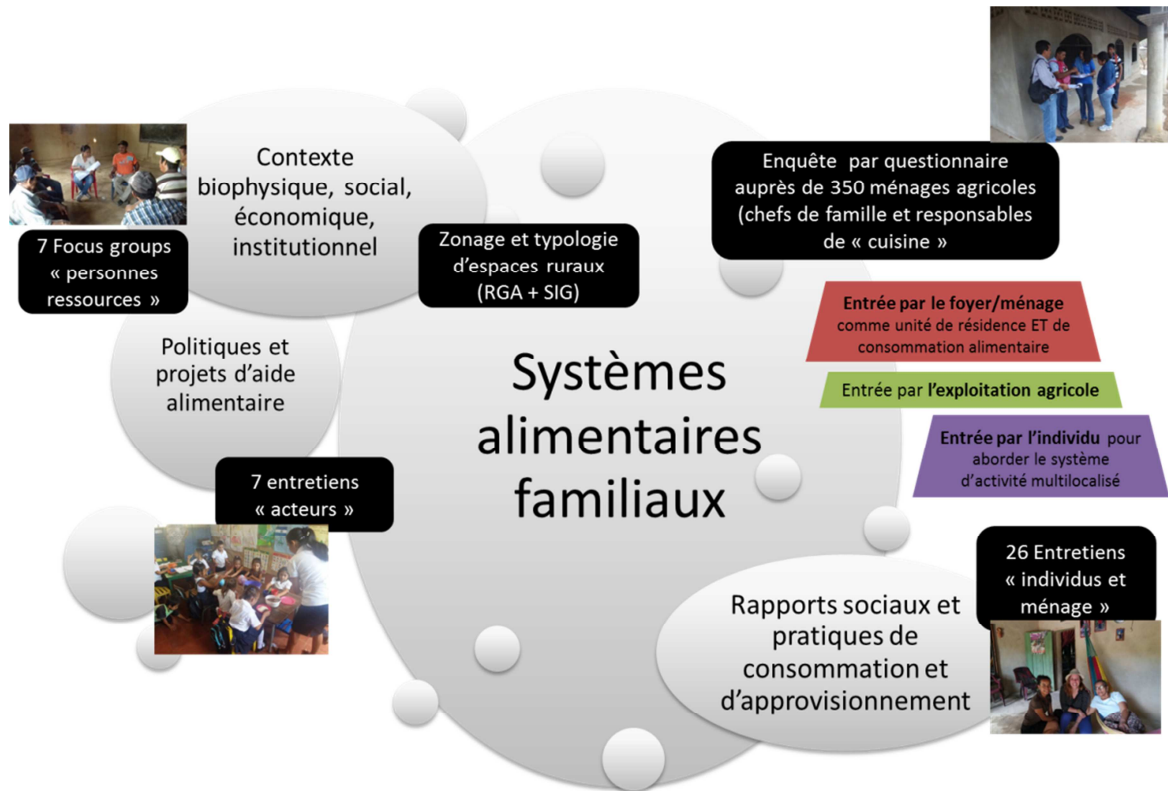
Contexte biophysique, social, économique, institutionnel

7 Focus groups « personnes ressources »

Zonage et typologie d'espaces ruraux (RGA + SIG)

Enquête par questionnaire auprès de 350 ménages agricoles (chefs de famille et responsables de « cuisine »

Entrée par le foyer/ménage comme unité de résidence ET de consommation alimentaire

Entrée par l'exploitation agricole

Entrée par l'individu pour aborder le système d'activité multilocalisé

Politiques et projets d'aide alimentaire

Systèmes alimentaires familiaux

7 entretiens « acteurs »

26 Entretiens « individus et ménage »

Rapports sociaux et pratiques de consommation et d'approvisionnement